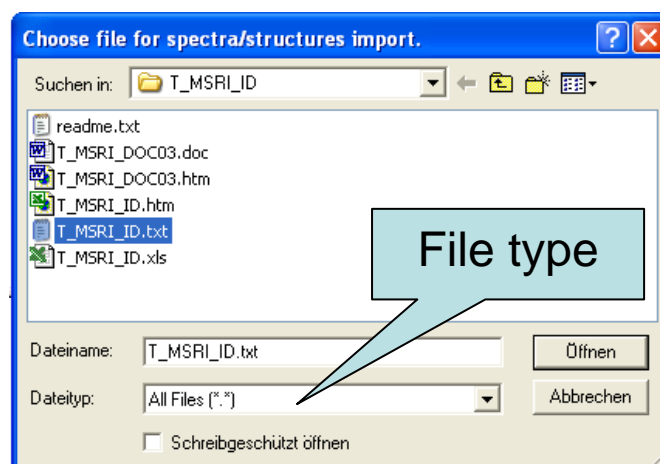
Choose file for spectra/structures import.

Suchen in: T_MSRI_ID

readme.txt
T_MSRI_DOC03.doc
T_MSRI_DOC03.htm
T_MSRI_ID.htm
T_MSRI_ID.txt
T_MSRI_ID.xls

File type

Dateiname: T_MSRI_ID.txt
Öffnen
Dateityp: All Files (*.*)
Abbrechen
Schreibgeschützt öffnen